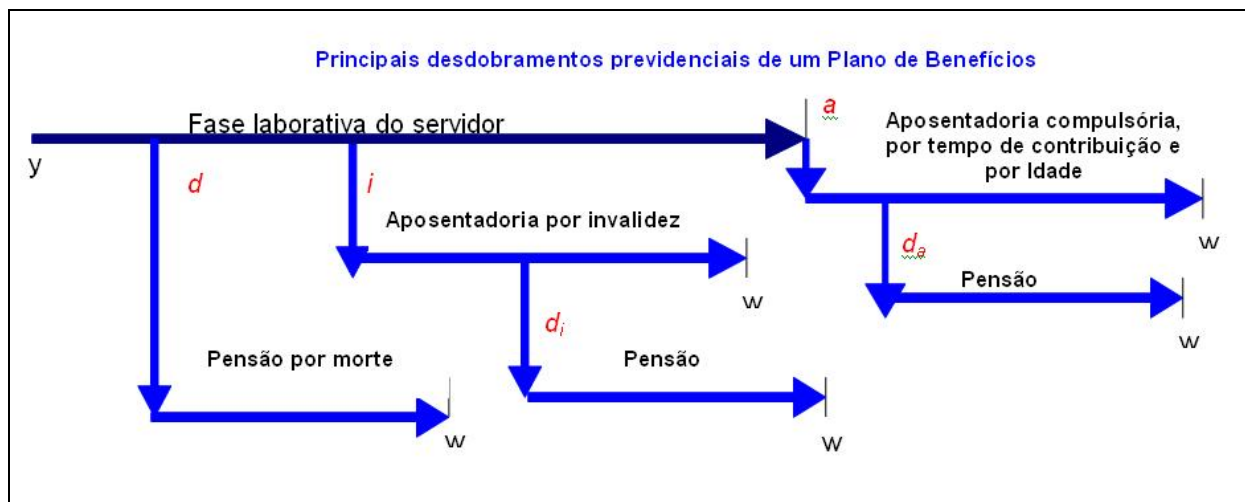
Principais desdobramentos previdenciais de um Plano de Benefícios

Fase laborativa do servidor

y

a

Aposentadoria compulsória, por tempo de contribuição e por Idade

w

d

i

Aposentadoria por invalidez

w

$d_a$

Pensão

w

$d_i$

Pensão por morte

Pensão

w

w